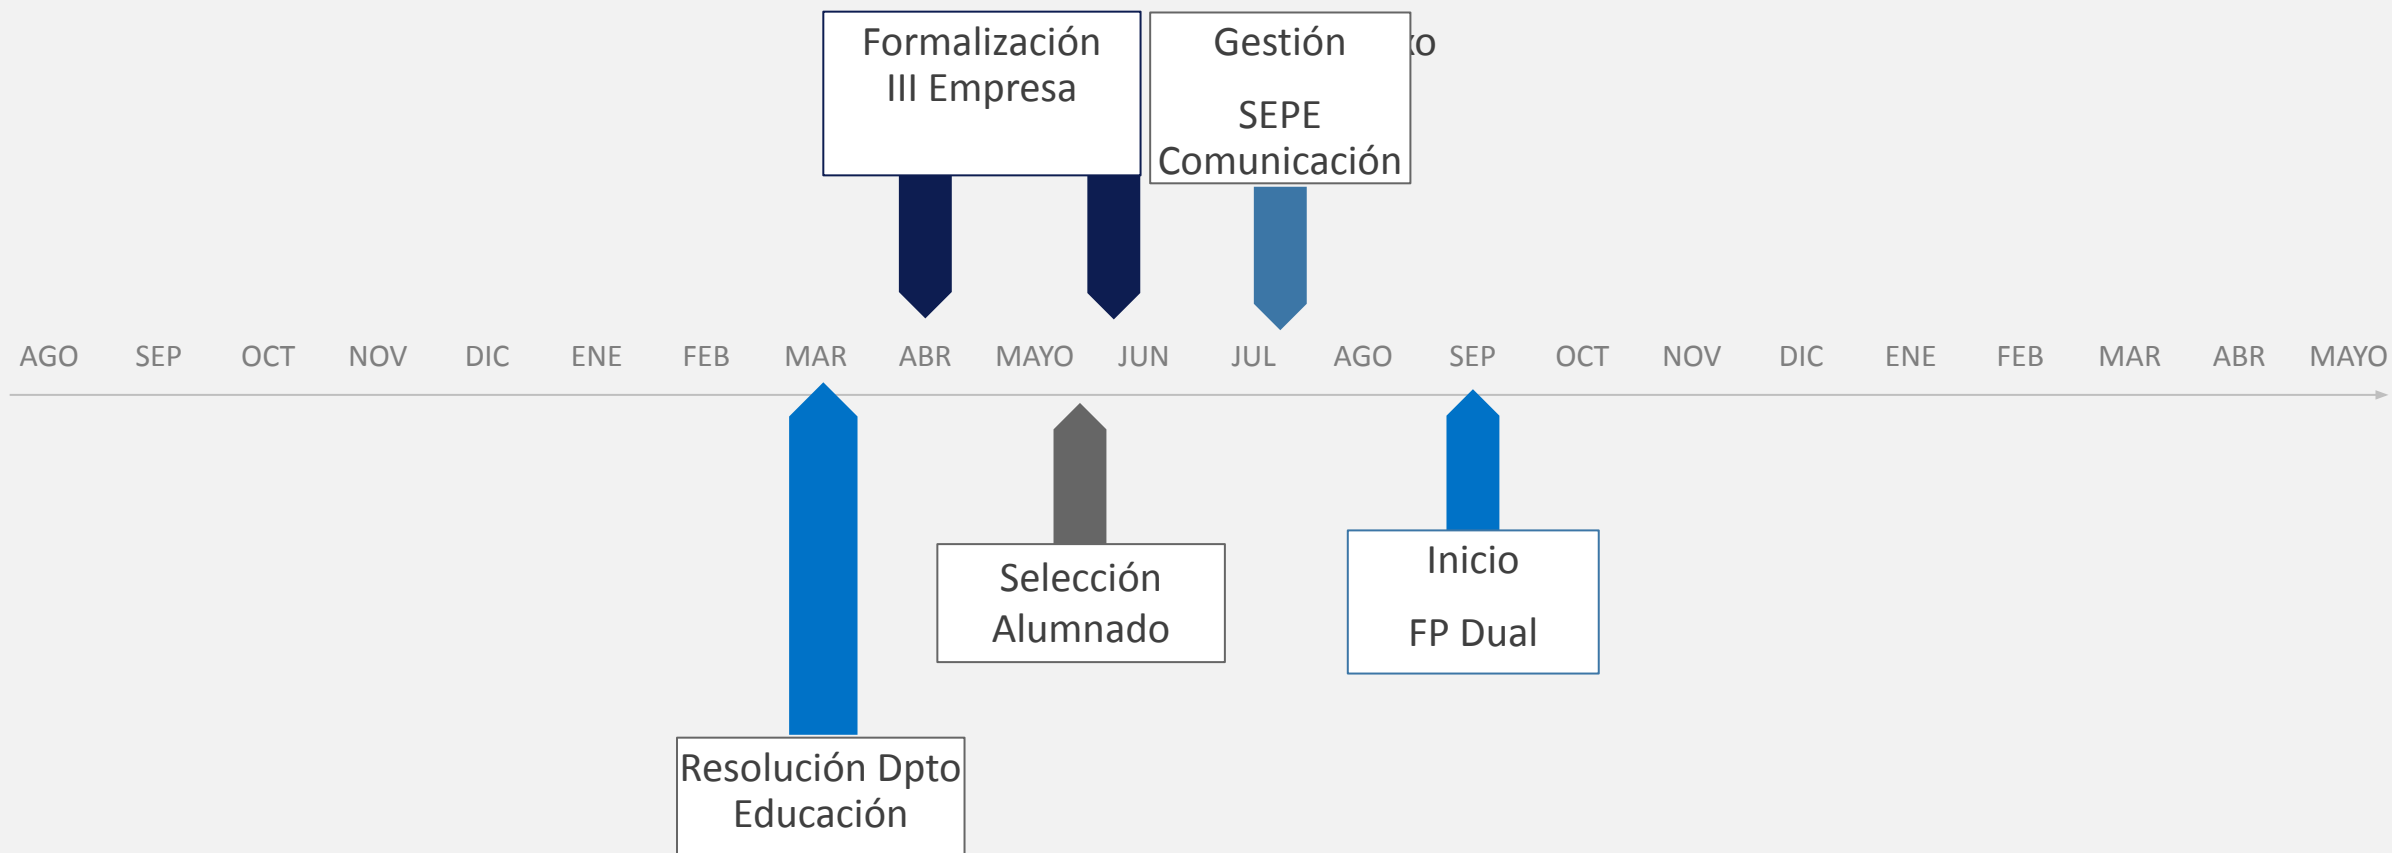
Formalización III Empresa

Gestión

SEPE Comunicación

to

AGO SEP OCT NOV DIC ENE FEB MAR ABR MAYO JUN JUL AGO SEP OCT NOV DIC ENE FEB MAR ABR MAYO

Selección Alumnado

Inicio

FP Dual

Resolución Dpto Educación